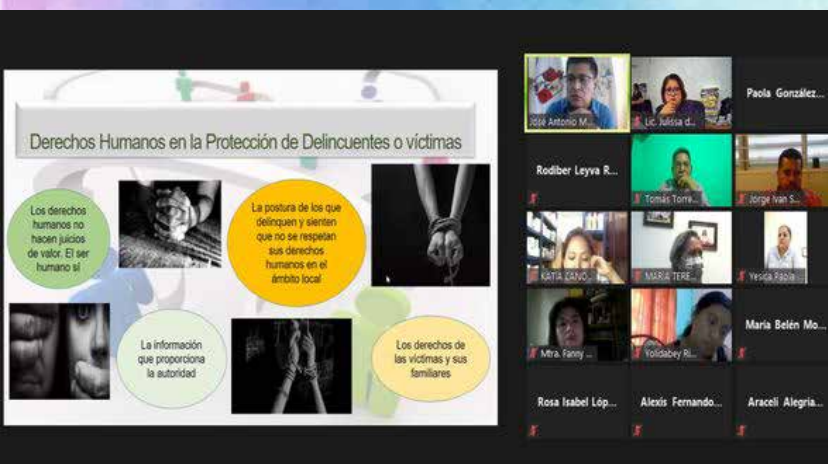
Derechos Humanos en la Protección de Delincuentes o víctimas

Los derechos humanos no hacen juicios de valor. El ser humano sí

La postura de los que delinquen y sienten que no se respetan sus derechos humanos en el ámbito local

La información que proporciona la autoridad

Los derechos de las víctimas y sus familiares

José Antonio M...
Lic. Julissa d...
Paola González...
Rodiber Leyva R...
Tomás Torre...
Jorge Ivan S...
KATIA ZANO...
MARIA TERE...
Yesica Paola...
Mtra. Fanny ...
Yolidabey Ri...
María Belén Mo...
Rosa Isabel Lóp...
Alexis Fernando...
Araceli Alegria...